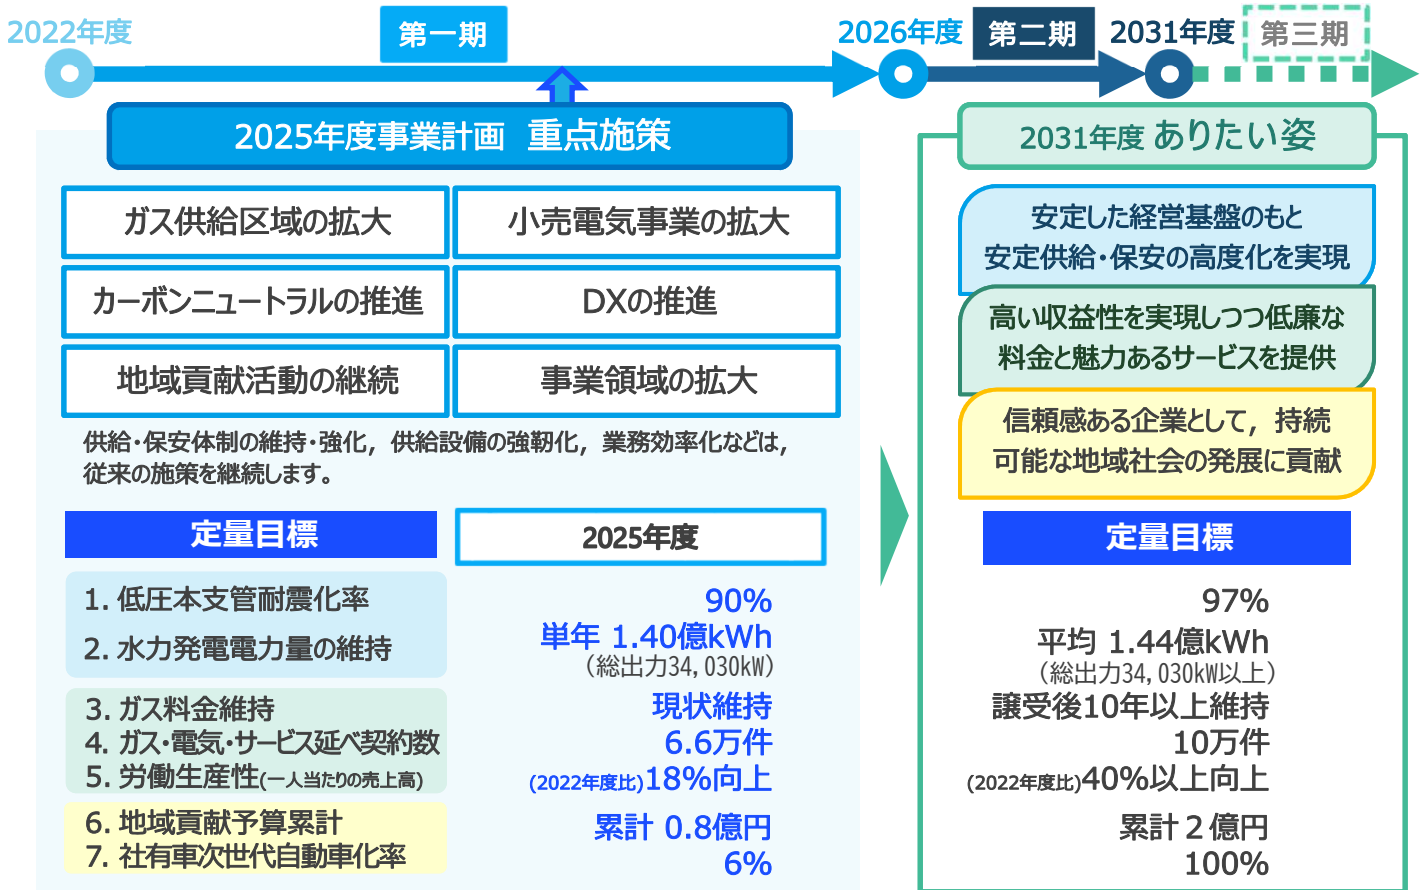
2022年度

第一期

2026年度 第二期

2031年度 第三期

2025年度事業計画 重点施策

| ガス供給区域の拡大 | 小売電気事業の拡大 |
|---|---|
| カーボンニュートラルの推進 | DXの推進 |
| 地域貢献活動の継続 | 事業領域の拡大 |

供給・保安体制の維持・強化，供給設備の強靭化，業務効率化などは，従来の施策を継続します。

定量目標

2025年度

1. 低圧本支管耐震化率
2. 水力発電電力量の維持

90%
単年 1.40億kWh
（総出力34,030kW）

3. ガス料金維持
4. ガス・電気・サービス延べ契約数
5. 労働生産性(一人当たりの売上高)

現状維持
6.6万件
(2022年度比)18%向上

6. 地域貢献予算累計
7. 社有車次世代自動車化率

累計 0.8億円
6%

2031年度 ありたい姿

安定した経営基盤のもと 安定供給・保安の高度化を実現

高い収益性を実現しつつ低廉な 料金と魅力あるサービスを提供

信頼感ある企業として，持続 可能な地域社会の発展に貢献

定量目標

97%
平均 1.44億kWh
（総出力34,030kW以上）
譲受後10年以上維持
10万件
(2022年度比)40%以上向上
累計２億円
100%